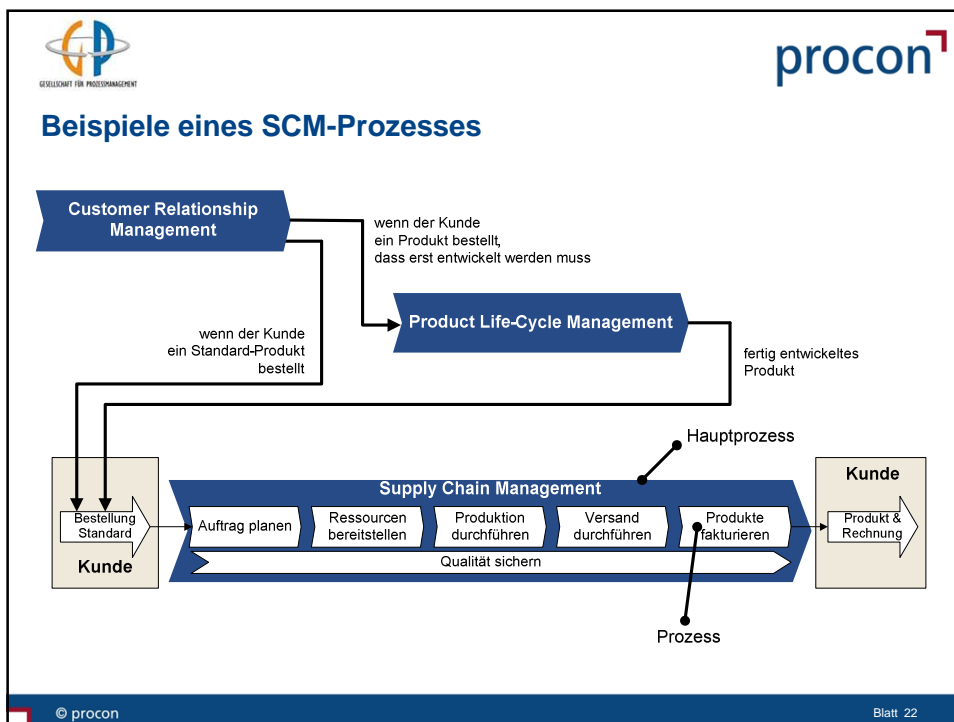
GESELLSCHAFT FÜR PROZESSMANAGEMENT

procon

Beispiele eines SCM-Prozesses

Customer Relationship Management

wenn der Kunde ein Produkt bestellt, dass erst entwickelt werden muss

Product Life-Cycle Management

wenn der Kunde ein Standard-Produkt bestellt

fertig entwickeltes Produkt

Hauptprozess

Supply Chain Management

Bestellung Standard

Kunde

Auftrag planen

Ressourcen bereitstellen

Produktion durchführen

Versand durchführen

Produkte fakturieren

Qualität sichern

Kunde

Produkt & Rechnung

Prozess

© procon

Blatt 22